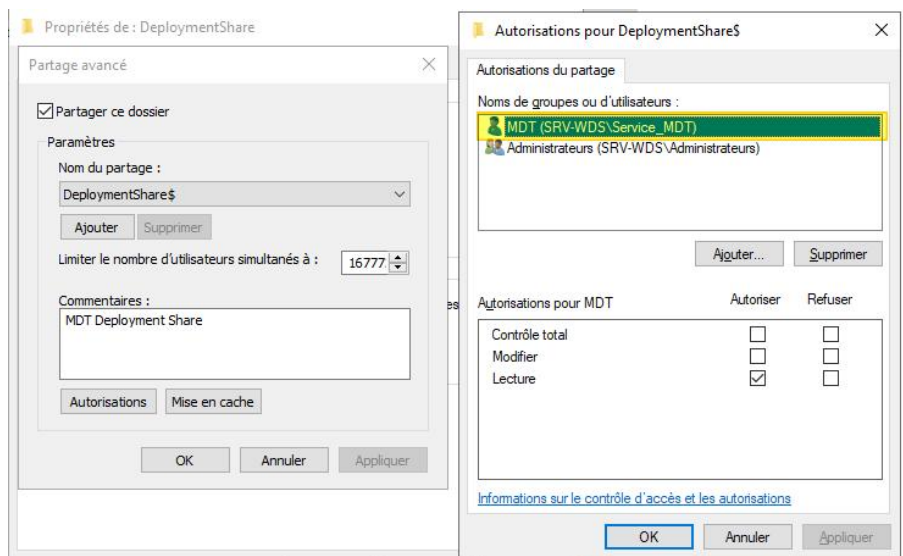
Propriétés de : DeploymentShare

Partage avancé

Partager ce dossier

Paramètres

Nom du partage :

DeploymentShare$

Ajouter Supprimer

Limiter le nombre d'utilisateurs simultanés à : 16777

Commentaires :

MDT Deployment Share

Autorisations Mise en cache

OK Annuler Appliquer

Autorisations pour DeploymentShare$

Autorisations du partage

Noms de groupes ou d'utilisateurs :

MDT (SRV-WDS\Service_MDT)

Administrateurs (SRV-WDS\Administrateurs)

Ajouter... Supprimer

| Autorisations pour MDT | Autoriser | Refuser |
|---|---|---|
| Contrôle total | ☐ | ☐ |
| Modifier | ☐ | ☐ |
| Lecture | ☑ | ☐ |

Informations sur le contrôle d'accès et les autorisations

OK Annuler Appliquer